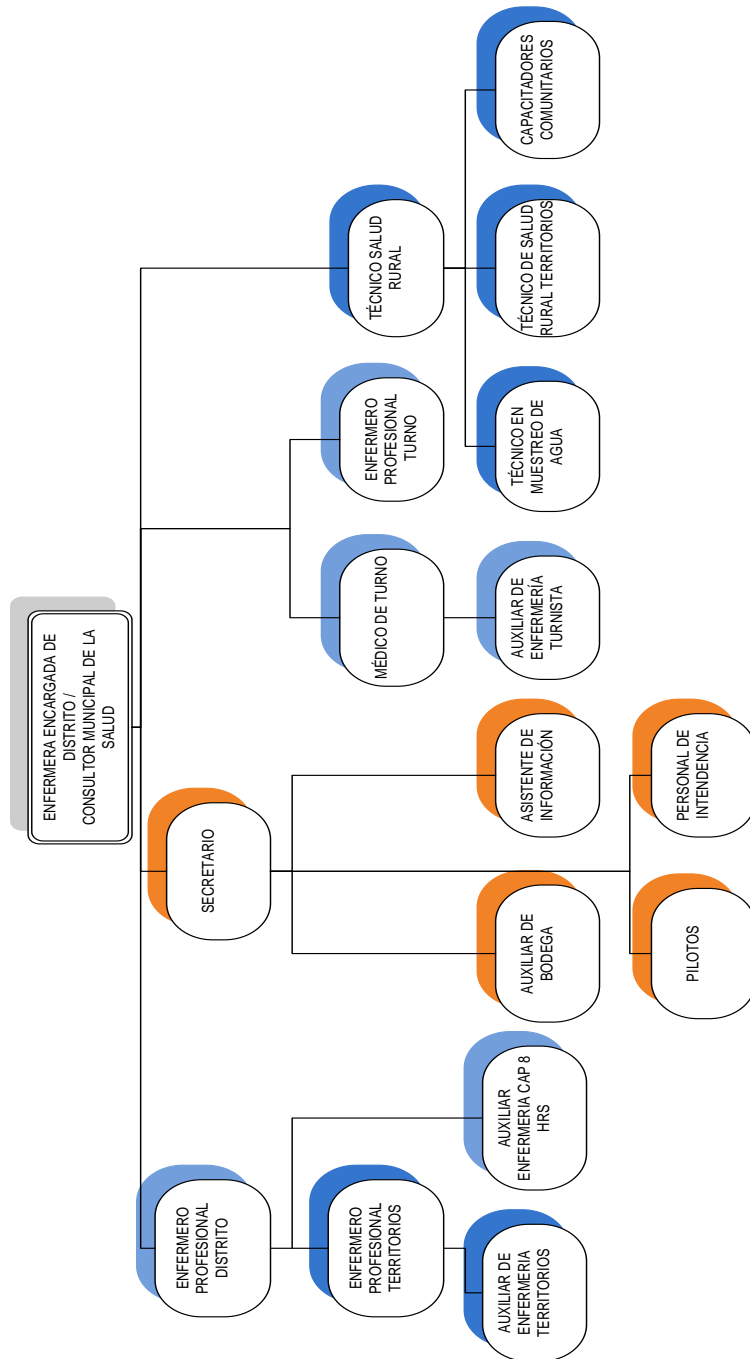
ENFERMERA ENCARGADA DE DISTRITO / CONSULTOR MUNICIPAL DE LA SALUD

ENFERMERO PROFESIONAL DISTRITO

ENFERMERO PROFESIONAL TERRITORIOS

AUXILIAR DE ENFERMERÍA TERRITORIOS

AUXILIAR ENFERMERIA CAP 8 HRS

SECRETARIO

AUXILIAR DE BODEGA

ASISTENTE DE INFORMACIÓN

PILOTOS

PERSONAL DE INTENDENCIA

MÉDICO DE TURNO

AUXILIAR DE ENFERMERÍA TURNISTA

ENFERMERO PROFESIONAL TURNO

TÉCNICO SALUD RURAL

TÉCNICO EN MUESTREO DE AGUA

TÉCNICO DE SALUD RURAL TERRITORIOS

CAPACITADORES COMUNITARIOS